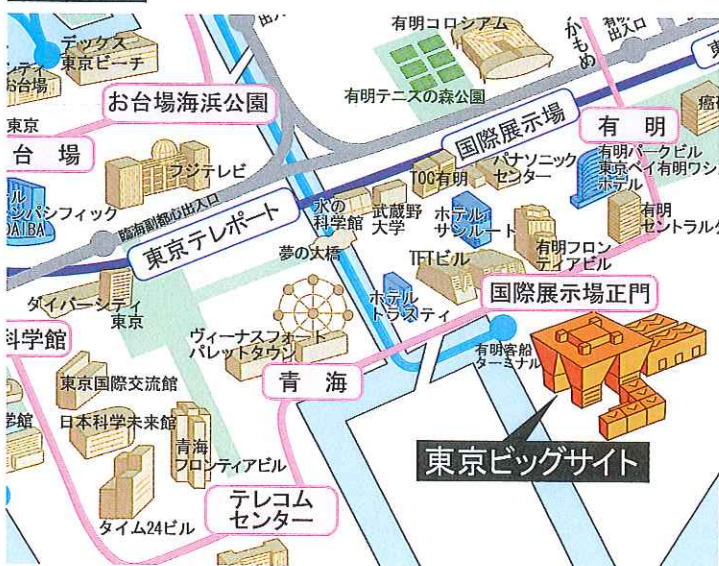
出入口
有明コロシアム
かもめ
出入口
デックス東京ビーチ
ンティ
お台場
有明テニスの森公園
お台場海浜公園
東京
国際展示場
有 明
台 場
フジテレビ
TOC有明
パナソニックセンター
有明パークビル
東京ベイ有明ワシントンホテル
癌研
ンパシフィック
DAIBA
臨海副都心出入口
東京テレポート
水の科学館
武蔵野大学
ホテルサンルート
有明セントラルタワー
夢の大橋
TFTビル
有明フロンティアビル
ダイバーシティ東京
ホテルトラスティ
国際展示場正門
科学館
ヴィーナスフォートパレットタウン
有明客船ターミナル
東京国際交流館
青 海
日本科学未来館
青海フロンティアビル
東京ビッグサイト
テレコムセンター
タイム24ビル